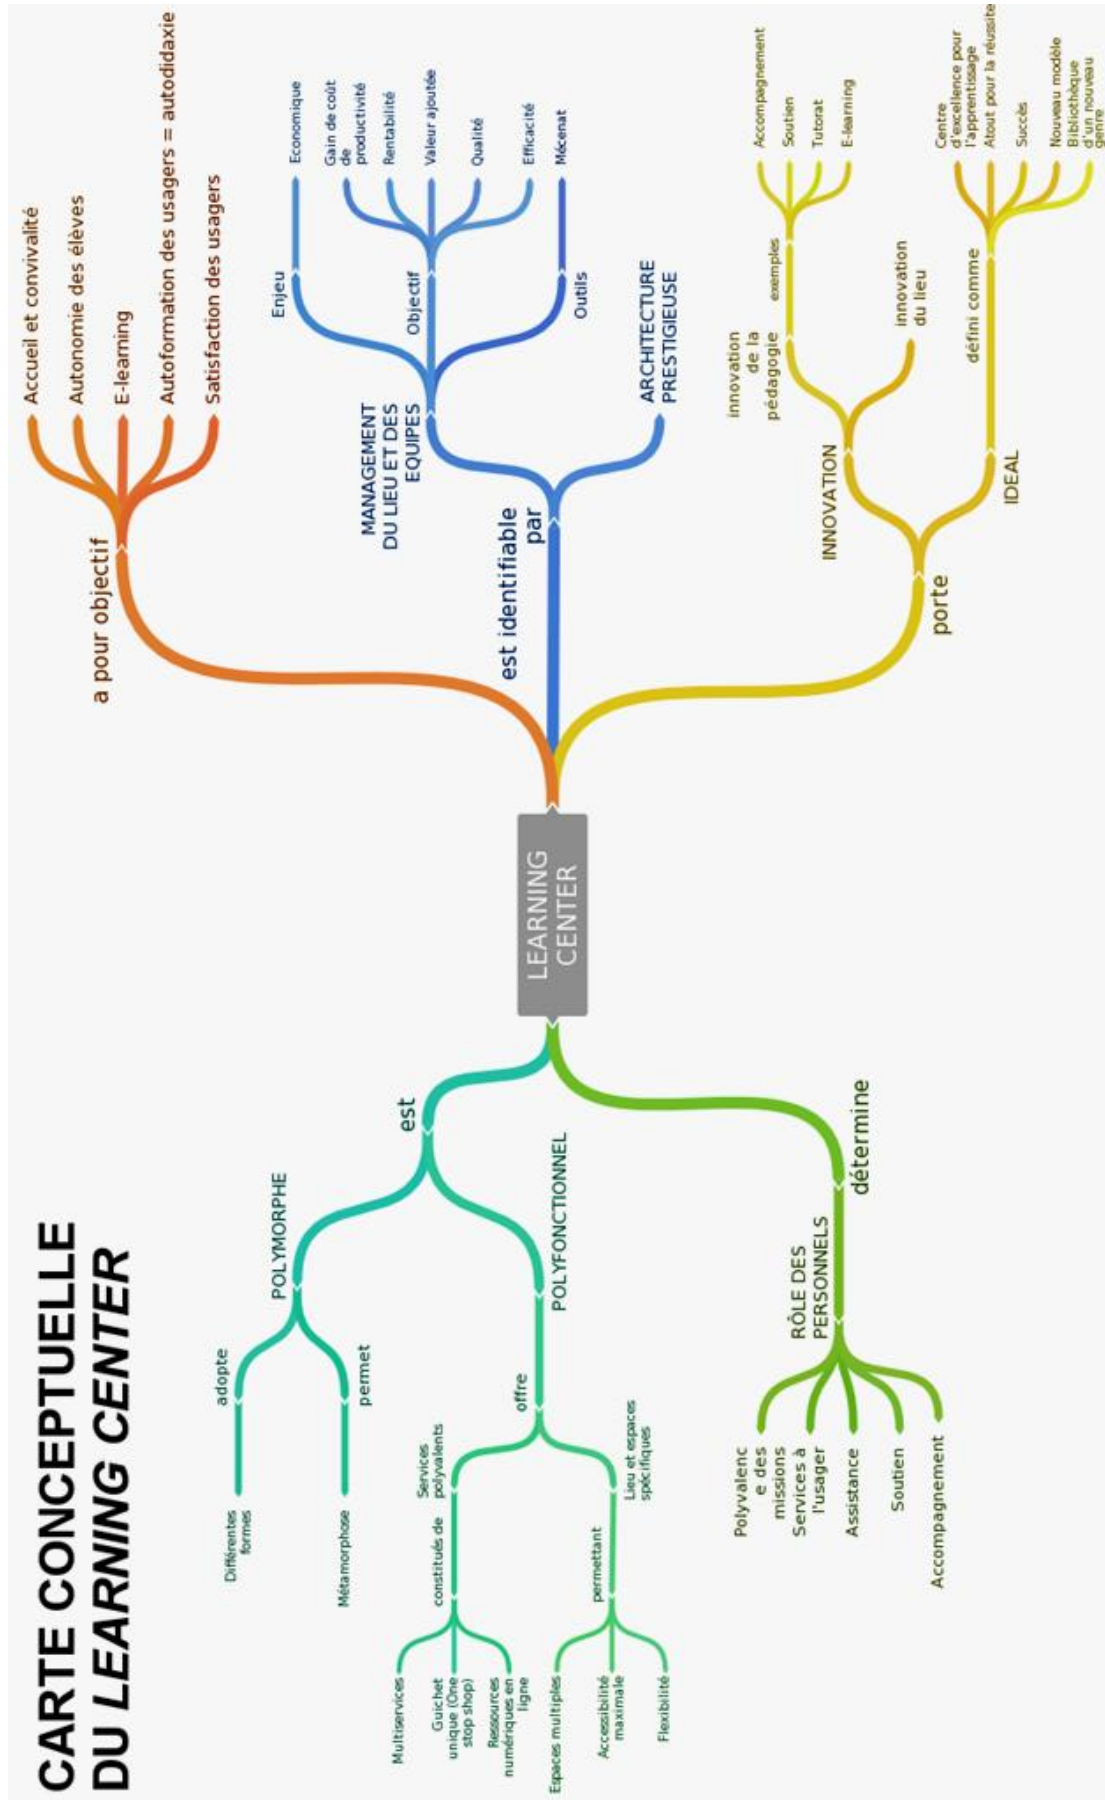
CARTE CONCEPTUELLE
DU LEARNING CENTER

LEARNING CENTER

a pour objectif
Accueil et convivialité
Autonomie des élèves
E-learning
Autoformation des usagers = autodidaxie
Satisfaction des usagers

est identifiable par
MANAGEMENT DU LIEU ET DES EQUIPES
Enjeu
Economique
Objectif
Gain de coût de productivité
Rentabilité
Valeur ajoutée
Qualité
Efficacité
Outils
Mécenat
ARCHITECTURE PRESTIGIEUSE

porte
INNOVATION
innovation de la pédagogie
exemples
Accompagnement
Soutien
Tutorat
E-learning
innovation du lieu
IDEAL
défini comme
Centre d'excellence pour l'apprentissage
Atout pour la réussite
Succès
Nouveau modèle
Bibliothèque d'un nouveau genre

est
POLYMORPHE
adopte
Différentes formes
permet
Métamorphose
POLYFONCTIONNEL
offre
Services polyvalents
constitués de
Multiservices
Guichet unique (One stop shop)
Ressources numériques en ligne
Lieu et espaces spécifiques
permettant
Espaces multiples
Accessibilité maximale
Flexibilité

détermine
RÔLE DES PERSONNELS
Polyvalence des missions
Services à l'usager
Assistance
Soutien
Accompagnement